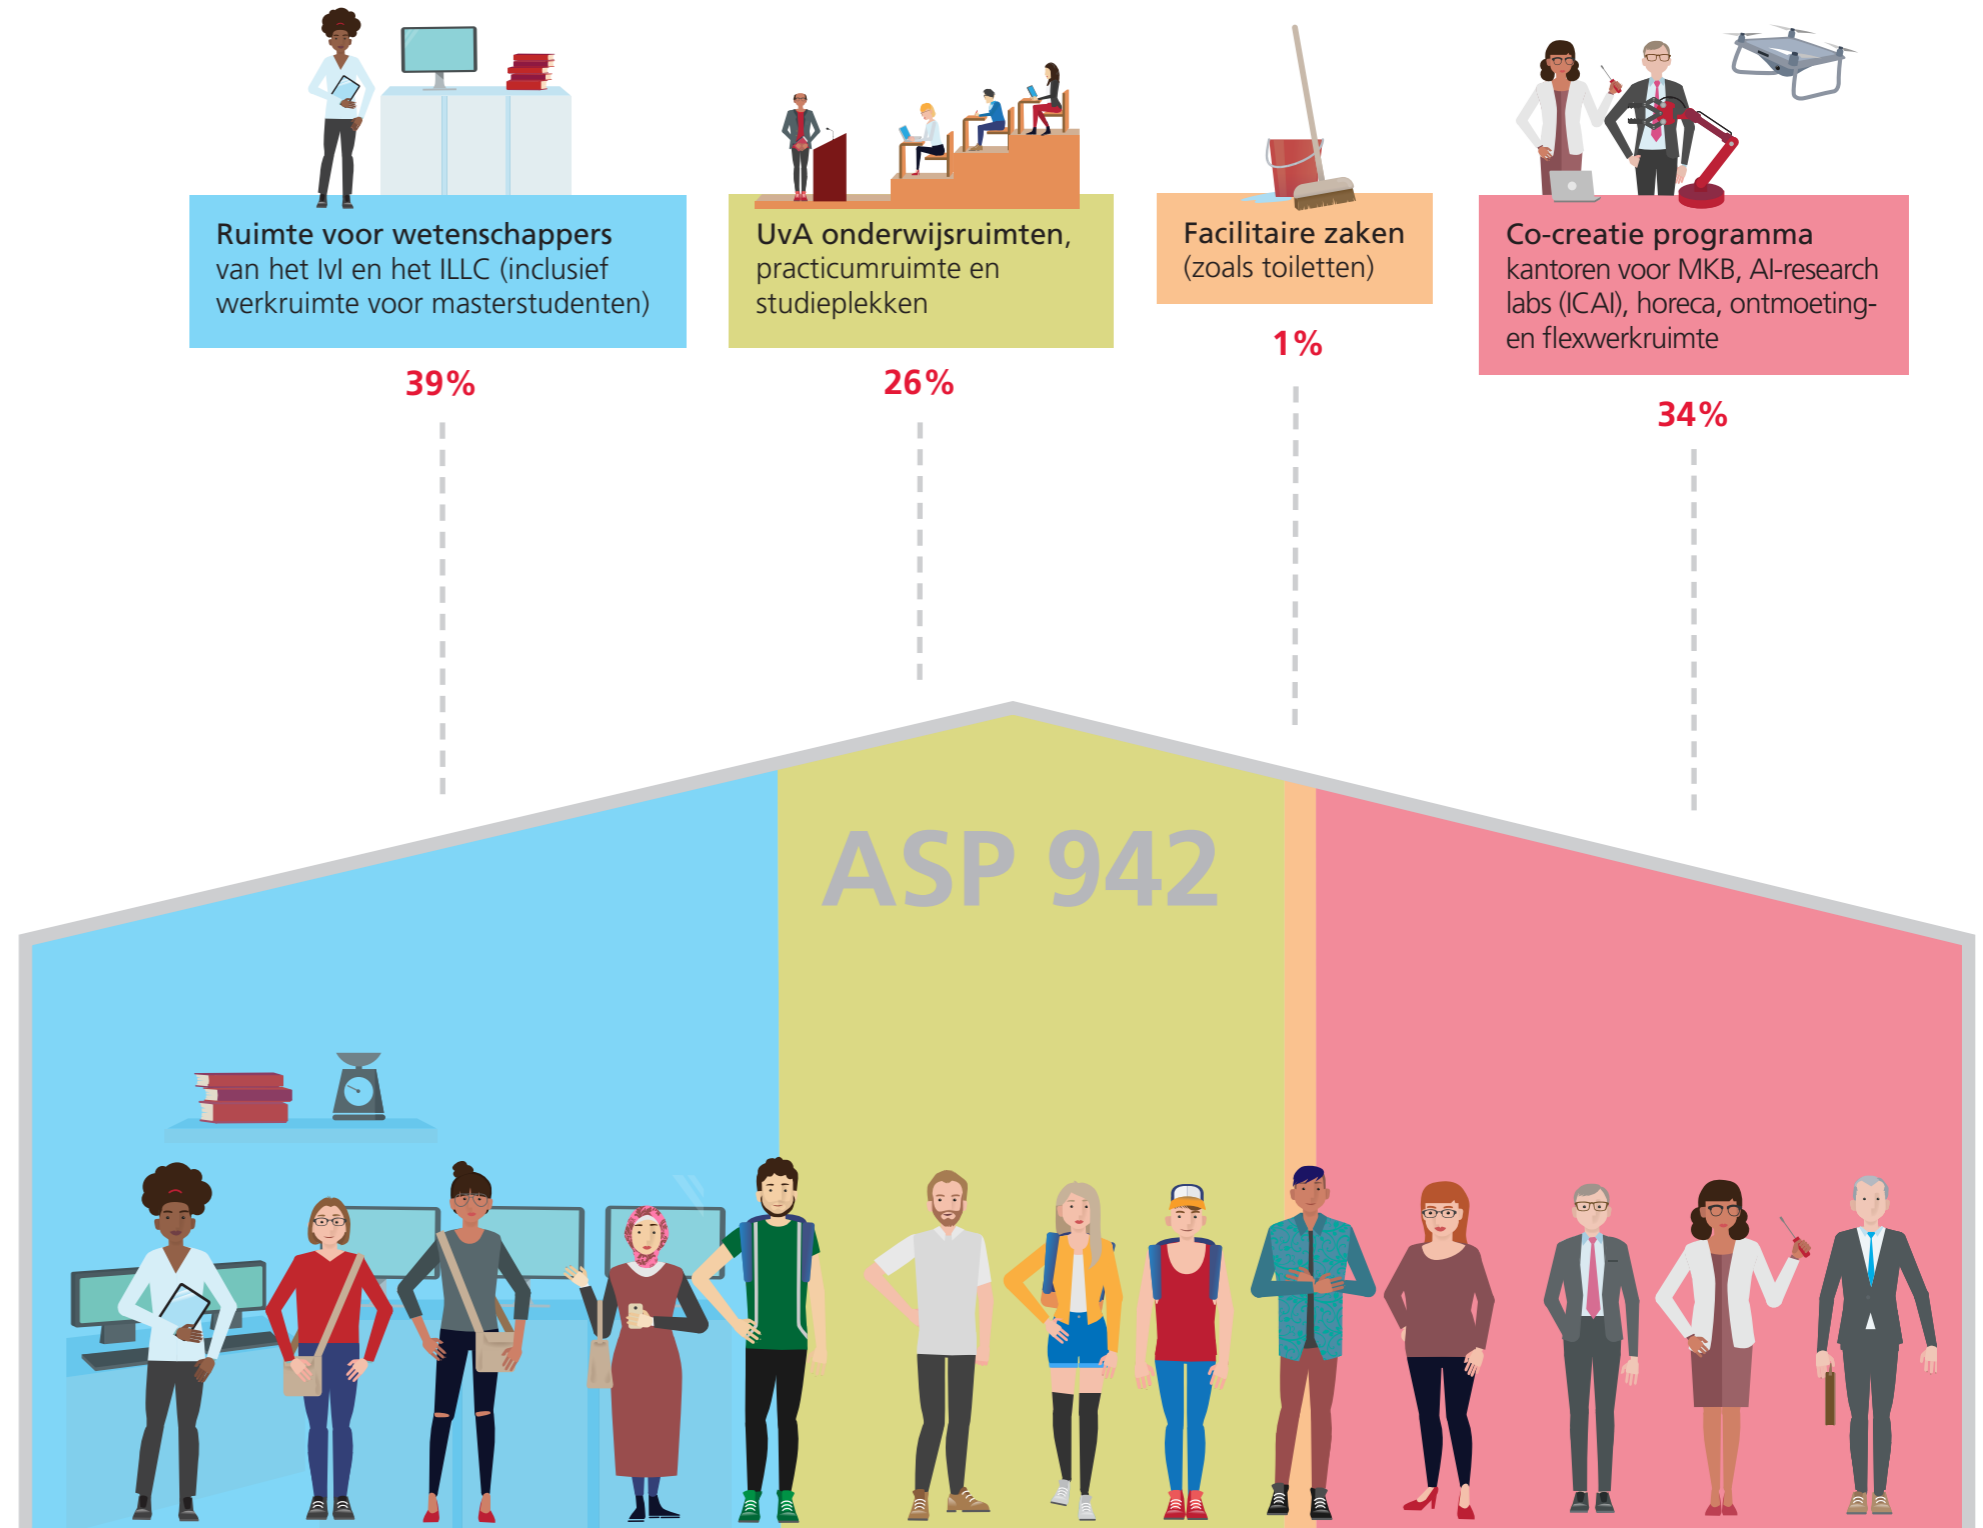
Ruimte voor wetenschappers van het IvI en het ILLC (inclusief werkruimte voor masterstudenten)

39%

UvA onderwijsruimten, practicumruimte en studieplekken

26%

Facilitaire zaken (zoals toiletten)

1%

Co-creatie programma kantoren voor MKB, AI-research labs (ICAI), horeca, ontmoeting- en flexwerkruimte

34%

ASP 942